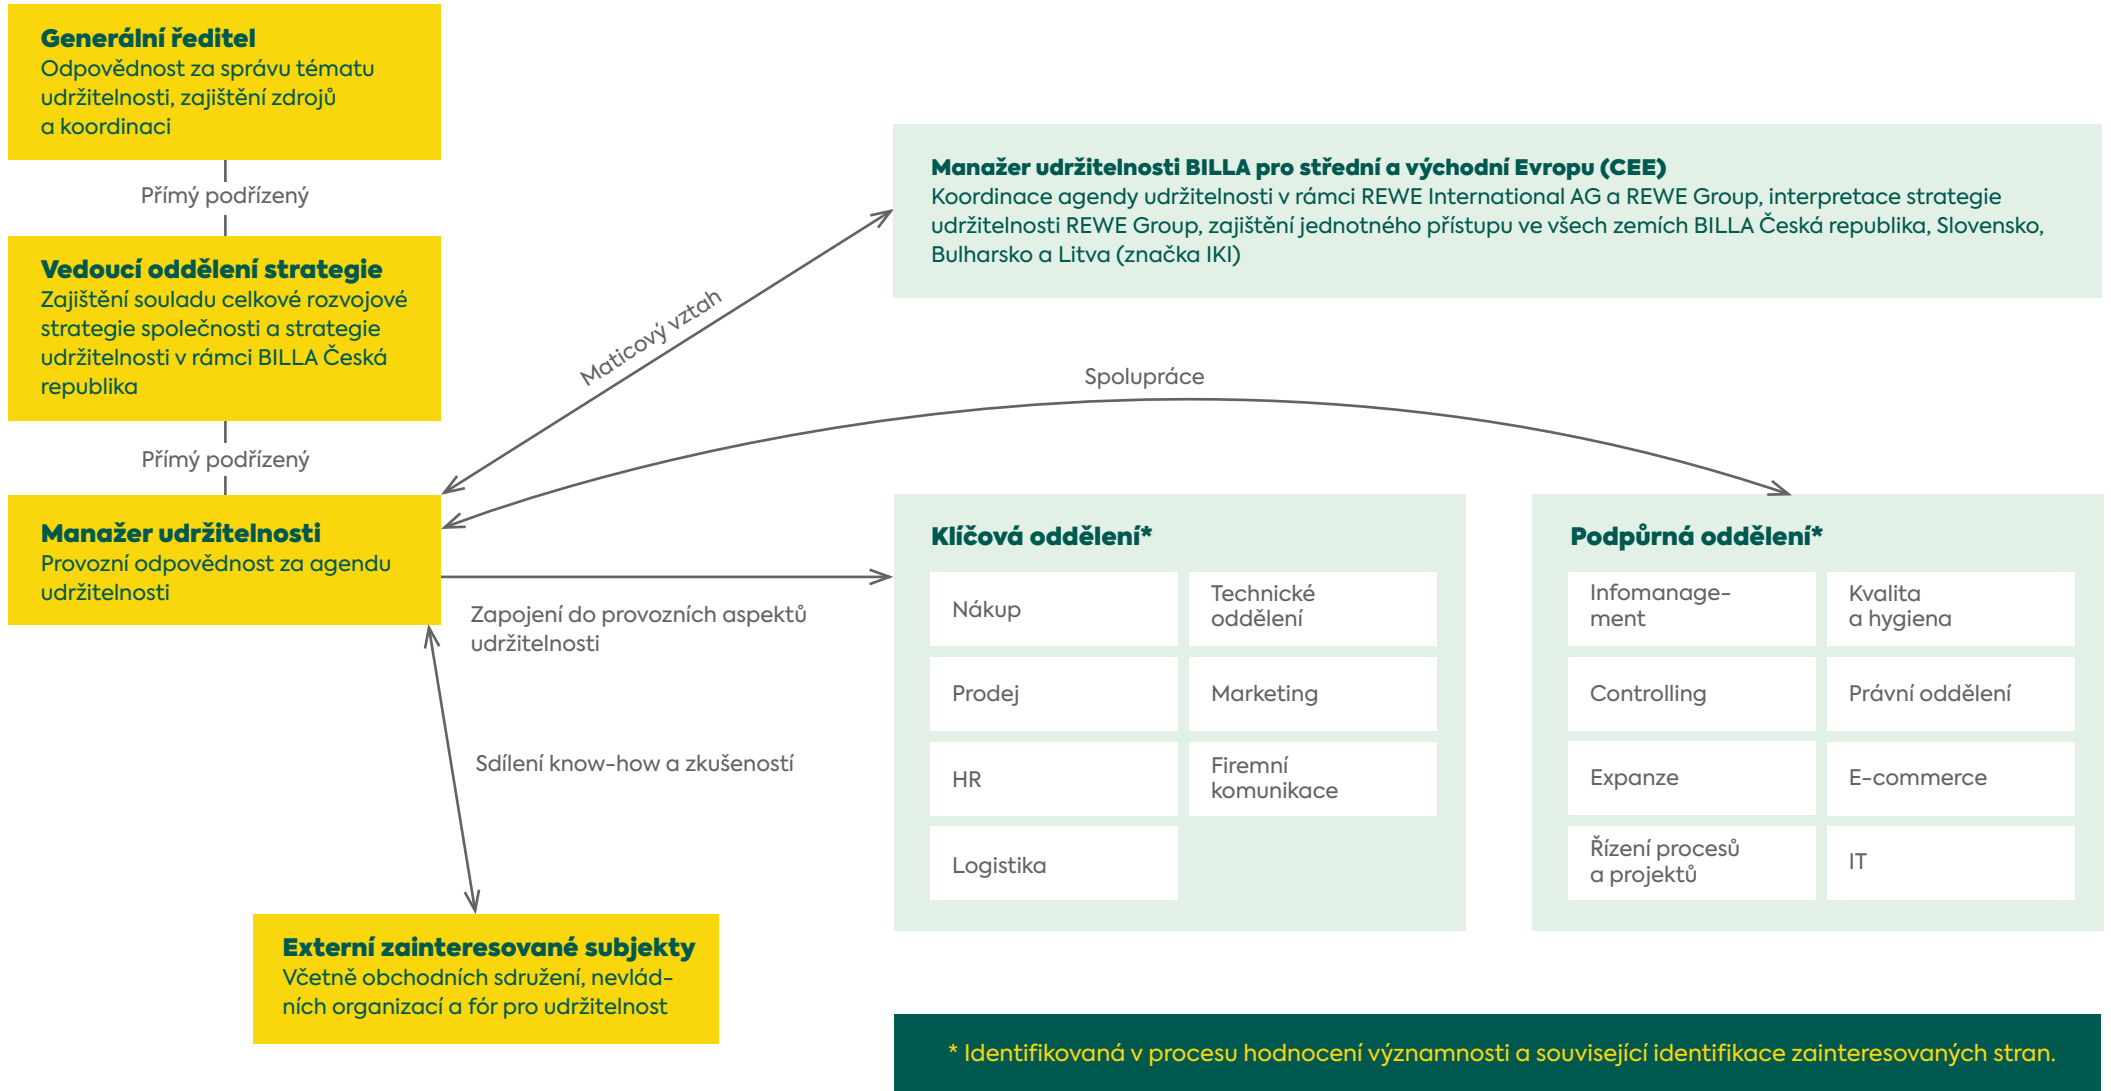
Generální ředitel
Odpovědnost za správu tématu udržitelnosti, zajištění zdrojů a koordinaci

Přímý podřízený

Vedoucí oddělení strategie
Zajištění souladu celkové rozvojové strategie společnosti a strategie udržitelnosti v rámci BILLA Česká republika

Přímý podřízený

Manažer udržitelnosti
Provozní odpovědnost za agendu udržitelnosti

Maticový vztah

Manažer udržitelnosti BILLA pro střední a východní Evropu (CEE)
Koordinace agendy udržitelnosti v rámci REWE International AG a REWE Group, interpretace strategie udržitelnosti REWE Group, zajištění jednotného přístupu ve všech zemích BILLA Česká republika, Slovensko, Bulharsko a Litva (značka IKI)

Spolupráce

Zapojení do provozních aspektů udržitelnosti

Sdílení know-how a zkušeností

Klíčová oddělení*

| Nákup | Technické oddělení |
|---|---|
| Prodej | Marketing |
| HR | Firemní komunikace |
| Logistika | |

Podpůrná oddělení*

| Infomanagement | Kvalita a hygiena |
|---|---|
| Controlling | Právní oddělení |
| Expanze | E-commerce |
| Řízení procesů a projektů | IT |

Externí zainteresované subjekty
Včetně obchodních sdružení, nevládních organizací a fór pro udržitelnost

* Identifikovaná v procesu hodnocení významnosti a související identifikace zainteresovaných stran.